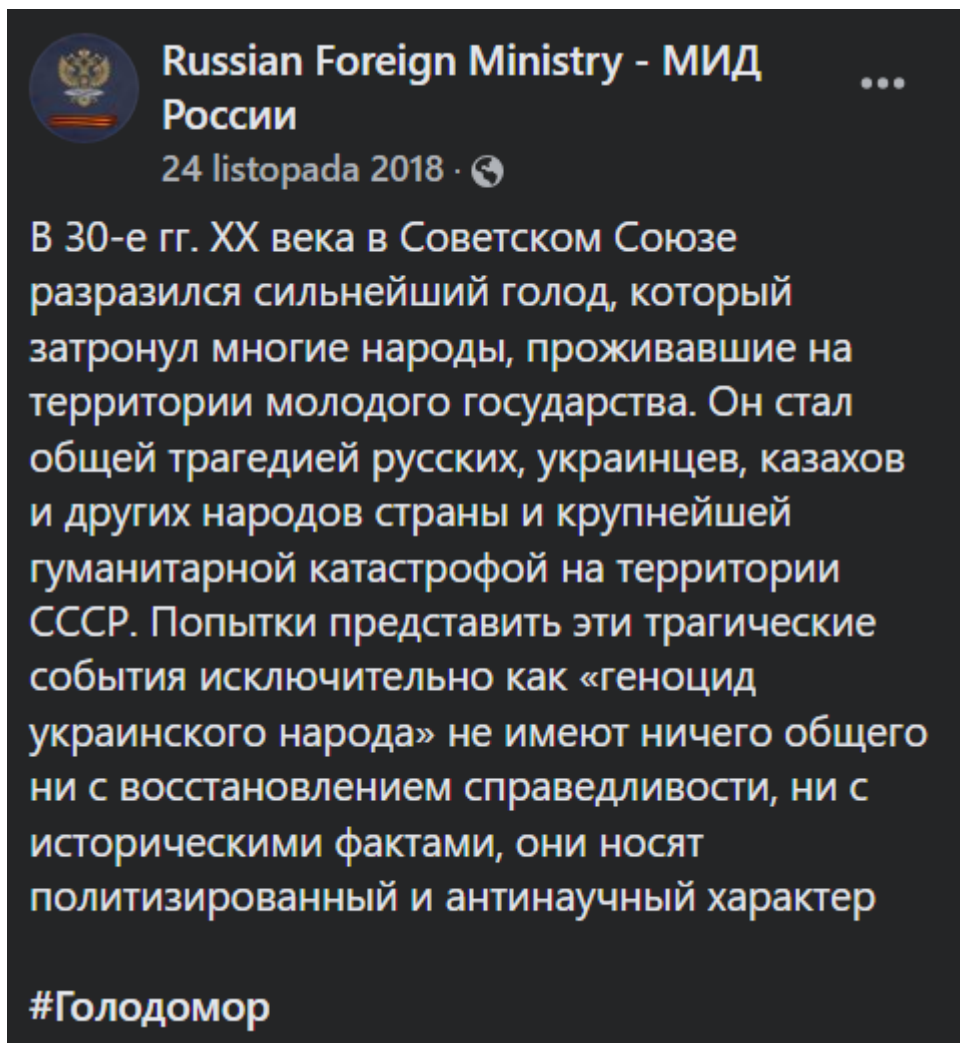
Russian Foreign Ministry - МИД России

24 listopada 2018 ·

В 30-е гг. XX века в Советском Союзе разразился сильнейший голод, который затронул многие народы, проживавшие на территории молодого государства. Он стал общей трагедией русских, украинцев, казахов и других народов страны и крупнейшей гуманитарной катастрофой на территории СССР. Попытки представить эти трагические события исключительно как «геноцид украинского народа» не имеют ничего общего ни с восстановлением справедливости, ни с историческими фактами, они носят политизированный и антинаучный характер

#Голодомор